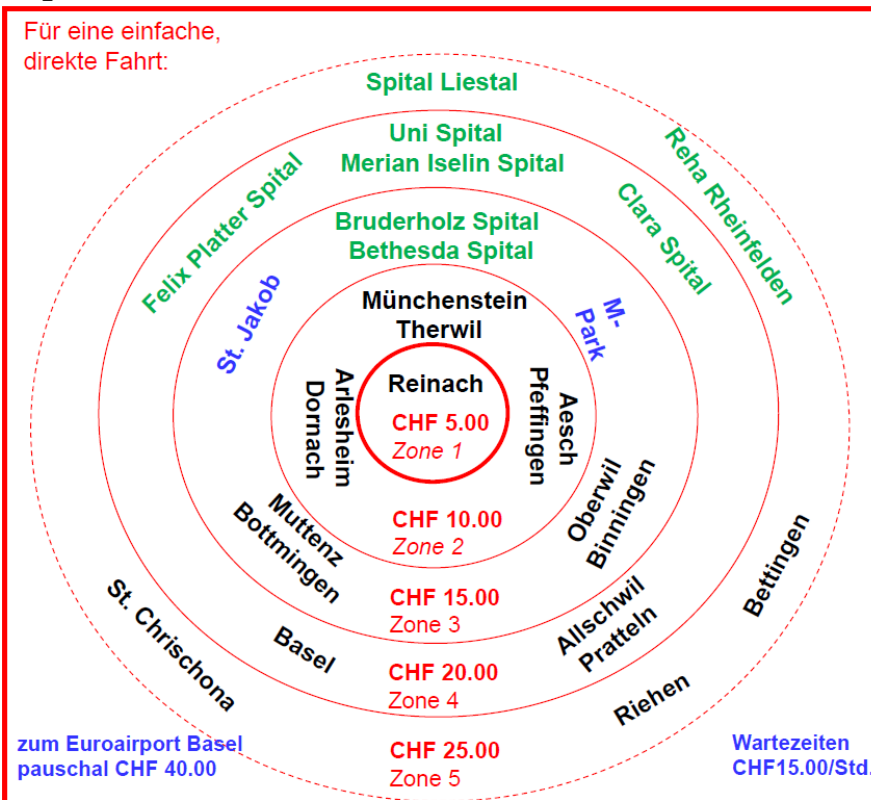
Für eine einfache, direkte Fahrt:

Spital Liestal

Uni Spital
Merian Iselin Spital

Felix Platter Spital

Reha Rheinfelden

Clara Spital

Bruderholz Spital
Bethesda Spital

St. Jakob

M-Park

Münchenstein
Therwil

Arlesheim
Dornach

Reinach

Aesch
Pfeffingen

CHF 5.00
Zone 1

Muttenz
Bottmingen

CHF 10.00
Zone 2

Oberwil
Binningen

Bettingen

St. Chrischona

CHF 15.00
Zone 3

Basel

Allschwil
Pratteln

CHF 20.00
Zone 4

Riehen

zum Euroairport Basel
pauschal CHF 40.00

CHF 25.00
Zone 5

Wartezeiten
CHF15.00/Std.